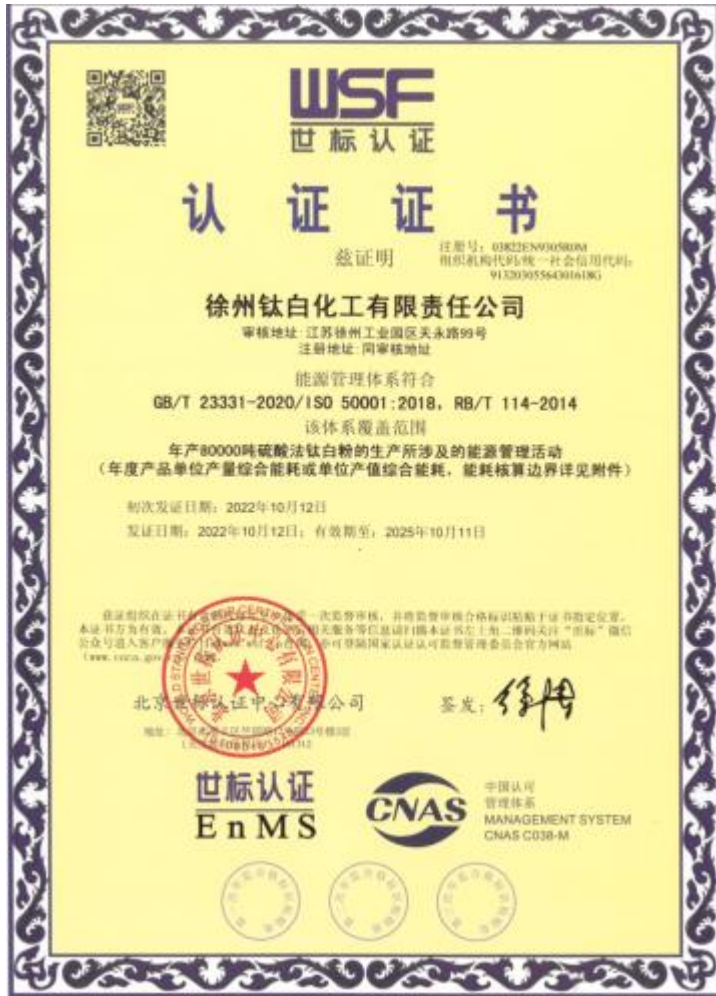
WSF
世标认证

认 证 证 书

兹证明

注册号：03822EN930580M
组织机构代码/统一社会信用代码：
913203055643016I8G

徐州钛白化工有限责任公司

审核地址：江苏徐州工业园区天永路99号
注册地址：同审核地址

能源管理体系符合

GB/T 23331-2020/ISO 50001:2018, RB/T 114-2014

该体系覆盖范围

年产80000吨硫酸法钛白粉的生产所涉及的能源管理活动
（年度产品单位产量综合能耗或单位产值综合能耗，能耗核算边界详见附件）

初次发证日期：2022年10月12日

发证日期：2022年10月12日；有效期至：2025年10月11日

获证组织在证书有效期内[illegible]一次监督审核，并将监督审核合格标识粘贴于证书指定位置。本证书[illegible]（www.cnca.gov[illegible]

北京世标认证中心有限公司

签发：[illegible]

地址：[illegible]

世标认证
EnMS

CNAS

中国认可
管理体系
MANAGEMENT SYSTEM
CNAS C038-M